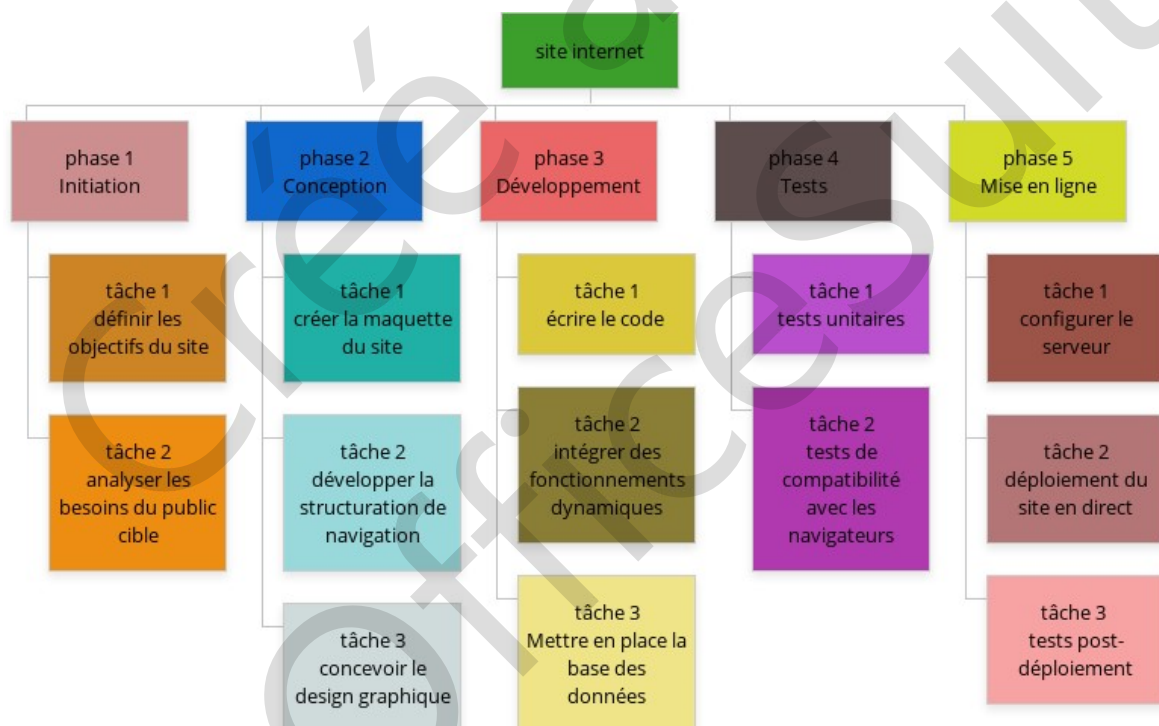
site internet

phase 1
Initiation

tâche 1
définir les objectifs du site

tâche 2
analyser les besoins du public cible

phase 2
Conception

tâche 1
créer la maquette du site

tâche 2
développer la structuration de navigation

tâche 3
concevoir le design graphique

phase 3
Développement

tâche 1
écrire le code

tâche 2
intégrer des fonctionnements dynamiques

tâche 3
Mettre en place la base des données

phase 4
Tests

tâche 1
tests unitaires

tâche 2
tests de compatibilité avec les navigateurs

phase 5
Mise en ligne

tâche 1
configurer le serveur

tâche 2
déploiement du site en direct

tâche 3
tests post-déploiement

créé office